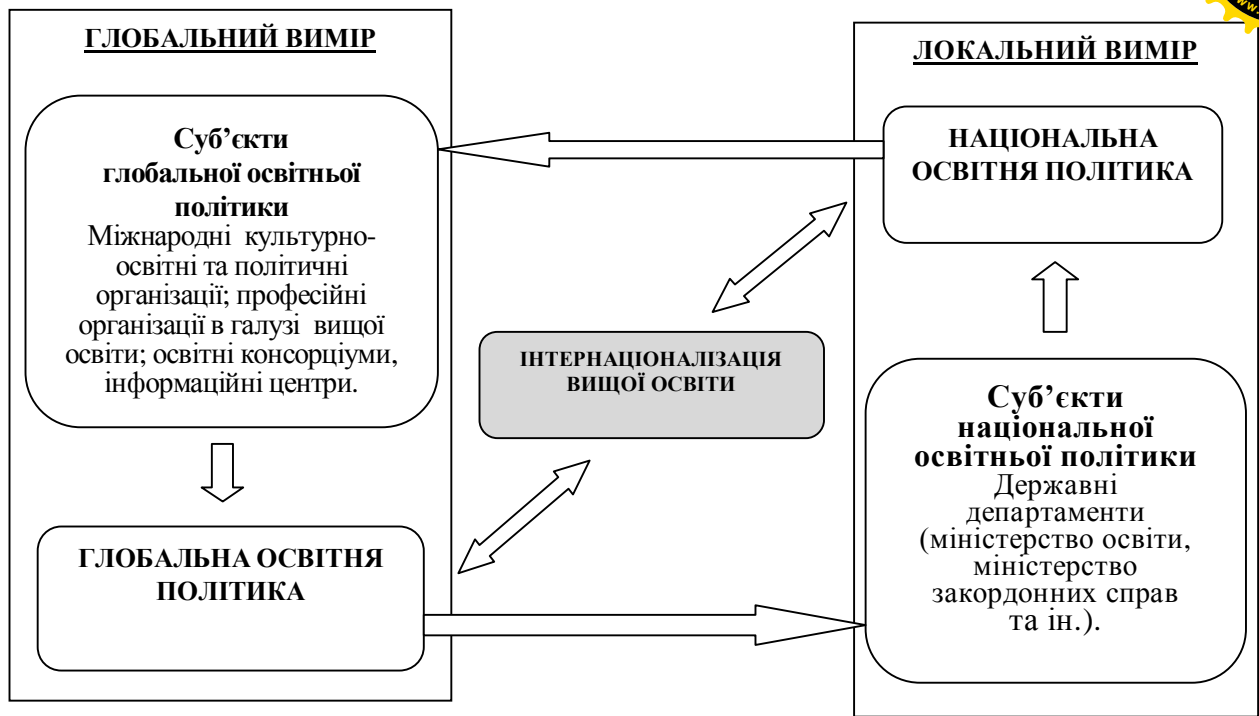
ГЛОБАЛЬНИЙ ВИМІР

Суб'єкти глобальної освітньої політики
Міжнародні культурно-освітні та політичні організації; професійні організації в галузі вищої освіти; освітні консорціуми, інформаційні центри.

ГЛОБАЛЬНА ОСВІТНЯ ПОЛІТИКА

ІНТЕРНАЦІОНАЛІЗАЦІЯ ВИЩОЇ ОСВІТИ

ЛОКАЛЬНИЙ ВИМІР

НАЦІОНАЛЬНА ОСВІТНЯ ПОЛІТИКА

Суб'єкти національної освітньої політики
Державні департаменти (міністерство освіти, міністерство закордонних справ та ін.).